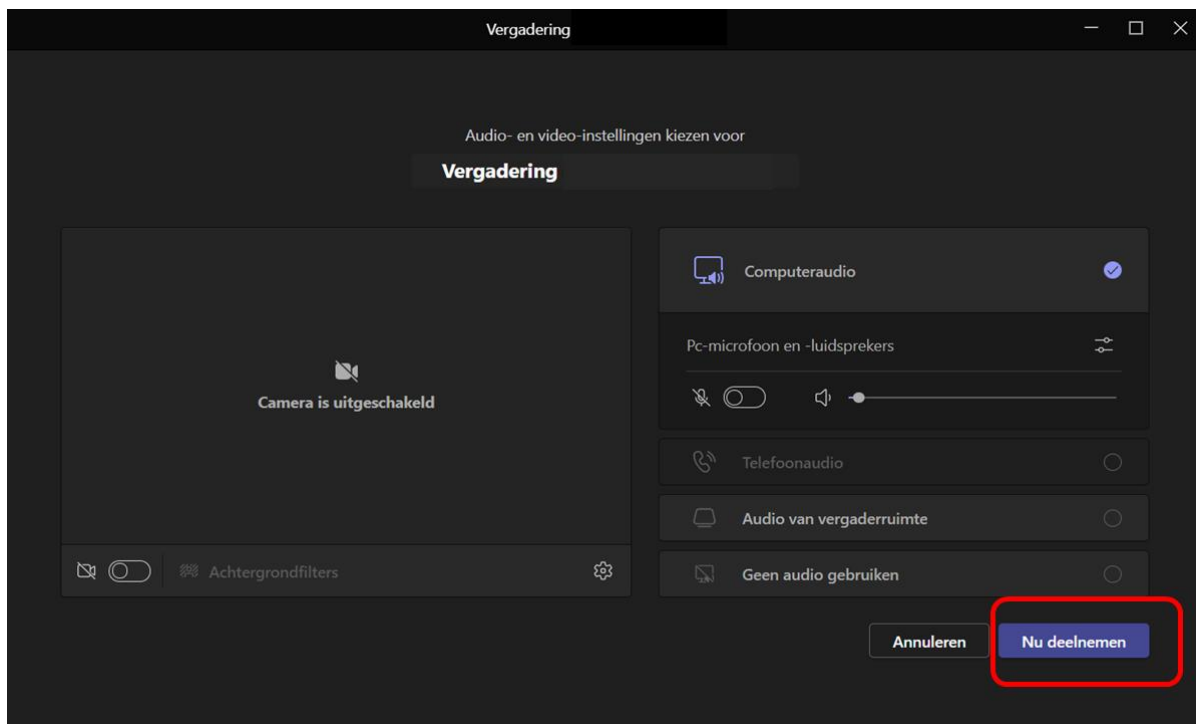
Vergadering

Audio- en video-instellingen kiezen voor

Vergadering

Camera is uitgeschakeld

Achtergrondfilters

Computeraudio

Pc-microfoon en -luidsprekers

Telefoonaudio

Audio van vergaderruimte

Geen audio gebruiken

Annuleren

Nu deelnemen